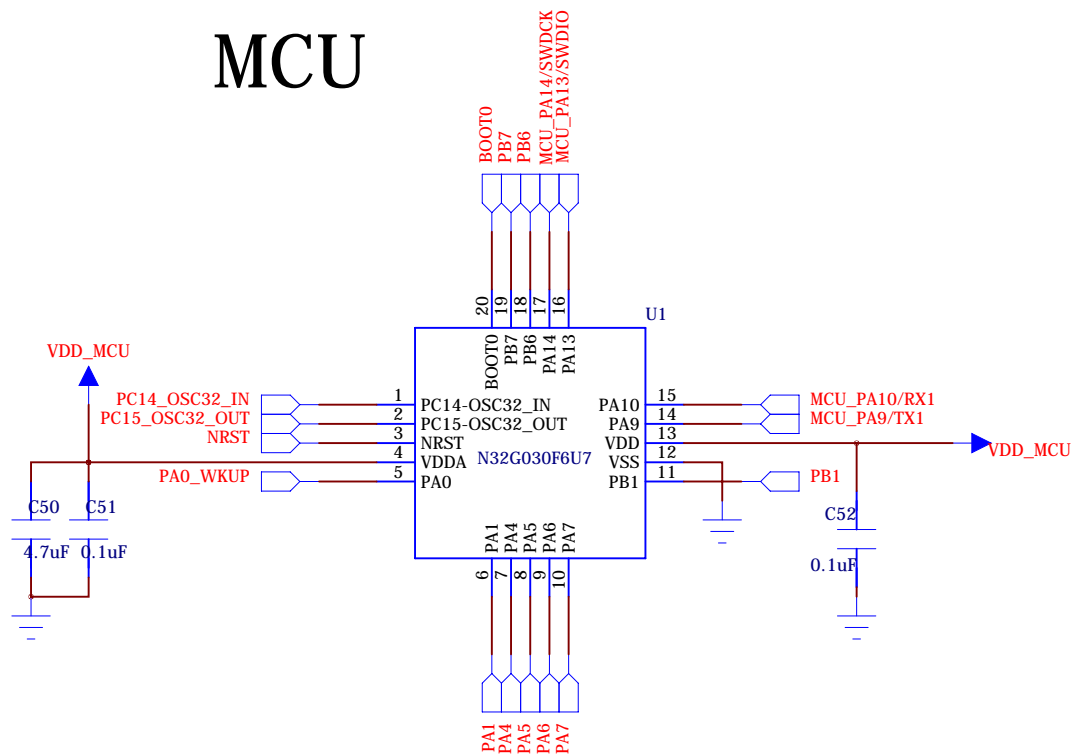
MCU

BOOT0
PB7
PB6
MCU_PA14/SWDCK
MCU_PA13/SWDIO

20 19 18 17 16
U1
BOOT0
PB7
PB6
PA14
PA13

VDD_MCU

PC14_OSC32_IN
PC15_OSC32_OUT
NRST
PA0_WKUP

1 PC14-OSC32_IN
2 PC15-OSC32_OUT
3 NRST
4 VDDA
5 PA0

N32G030F6U7

PA10 15
PA9 14
VDD 13
VSS 12
PB1 11

MCU_PA10/RX1
MCU_PA9/TX1
VDD_MCU
PB1

C50
4.7uF
C51
0.1uF

C52
0.1uF

PA1
PA4
PA5
PA6
PA7
6 7 8 9 10

PA1
PA4
PA5
PA6
PA7